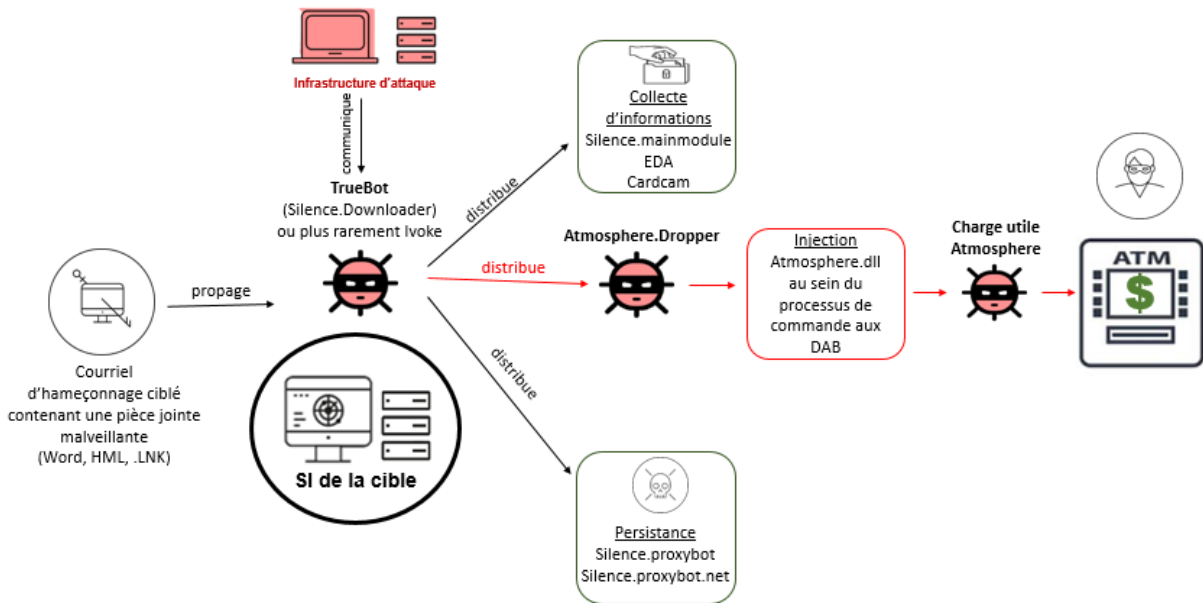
Infrastructure d'attaque

communique

TrueBot
(Silence.Downloader)
ou plus rarement Ivoke

Courriel d'hameçonnage ciblé contenant une pièce jointe malveillante (Word, HML, .LNK)

propage

SI de la cible

distribue

Collecte d'informations
Silence.mainmodule
EDA
Cardcam

distribue

Atmosphere.Dropper

Injection
Atmosphere.dll au sein du processus de commande aux DAB

Charge utile Atmosphere

ATM

$

distribue

Persistance
Silence.proxybot
Silence.proxybot.net